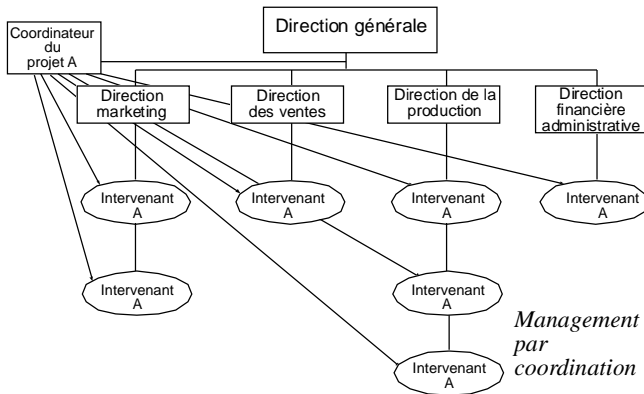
Direction générale

Coordinateur du projet A

Direction marketing

Direction des ventes

Direction de la production

Direction financière administrative

Intervenant A

Intervenant A

Intervenant A

Intervenant A

Intervenant A

Intervenant A

Intervenant A

Management par coordination